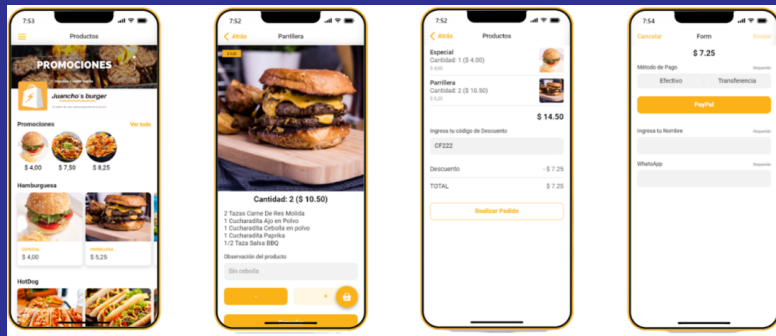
7:53

Productos

PROMOCIONES

Juancho´s burger

Promociones

Ver todo

$ 4,00

$ 7,50

$ 8,25

Hamburguesa

ESPECIAL

$ 4,00

PARRILLERA

$ 5,25

HotDog

7:52

Atrás

Parrillera

Cantidad: 2 ($ 10.50)

2 Tazas Carne De Res Molida
1 Cucharadita Ajo en Polvo
1 Cucharadita Cebolla en polvo
1 Cucharadita Paprika
1/2 Taza Salsa BBQ

Observación del producto

Sin cebolla

-

+

7:52

Atrás

Productos

Especial

Cantidad: 1 ($ 4.00)

$ 4.00

Parrillera

Cantidad: 2 ($ 10.50)

$ 5.25

$ 14.50

Ingresa tu código de Descuento

CF222

Descuento

- $ 7.25

TOTAL

$ 7.25

Realizar Pedido

7:54

Cancelar

Form

Enviar

$ 7.25

Método de Pago

Requerido

Efectivo

Transferencia

PayPal

Ingresa tu Nombre

Requerido

WhatsApp

Requerido